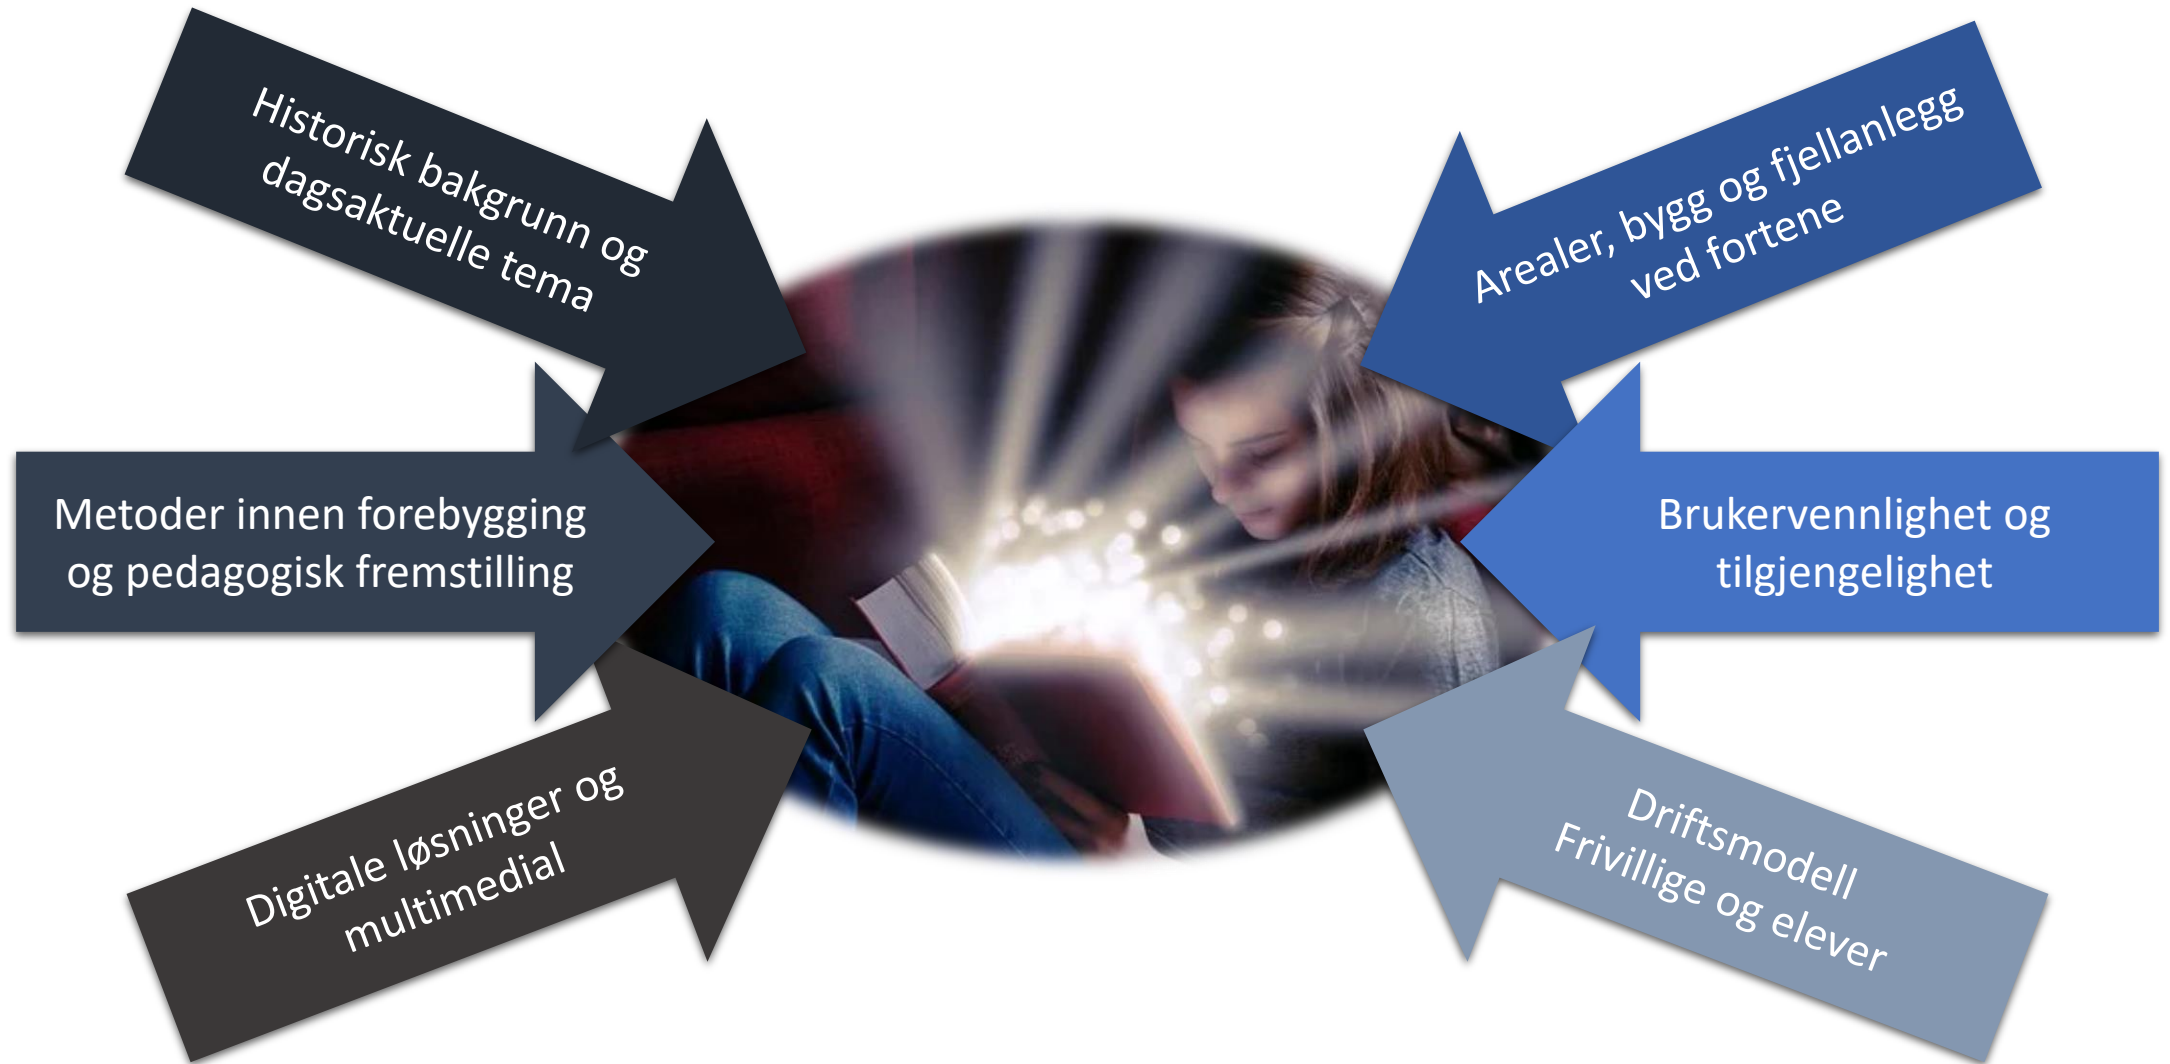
Historisk bakgrunn og dagsaktuelle tema

Arealer, bygg og fjellanlegg ved fortene

Metoder innen forebygging og pedagogisk fremstilling

Brukervennlighet og tilgjengelighet

Digitale løsninger og multimedial

Driftsmodell Frivillige og elever